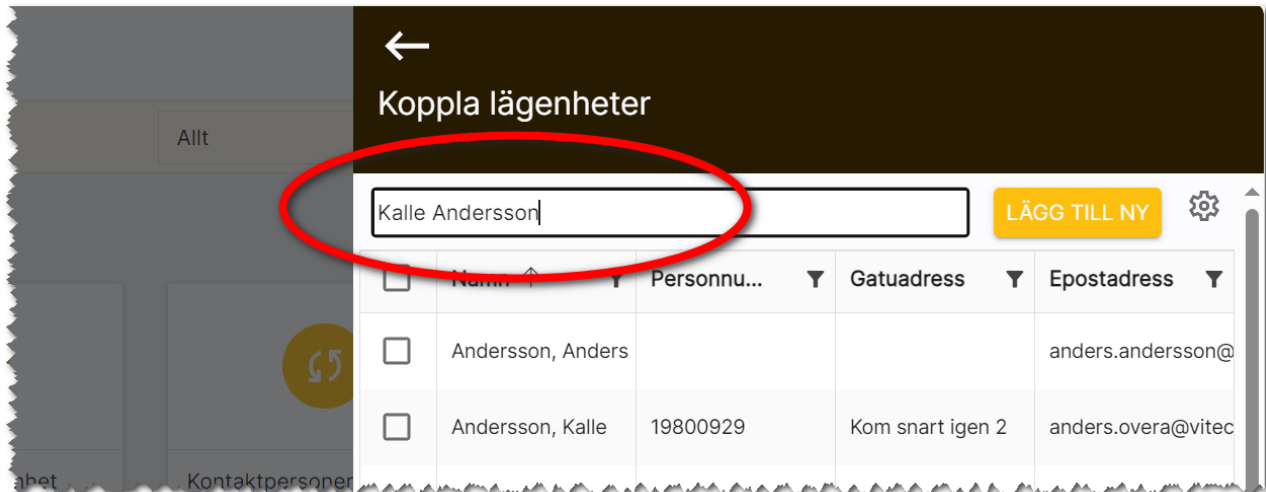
Allt

Koppla lägenheter

Kalle Andersson

LÄGG TILL NY

| | Namn | Personnu... | Gatuadress | Epostadress |
|---|---|---|---|---|
| | Andersson, Anders | | | anders.andersson@ |
| | Andersson, Kalle | 19800929 | Kom snart igen 2 | anders.overa@vitec |

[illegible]het

Kontaktpersoner